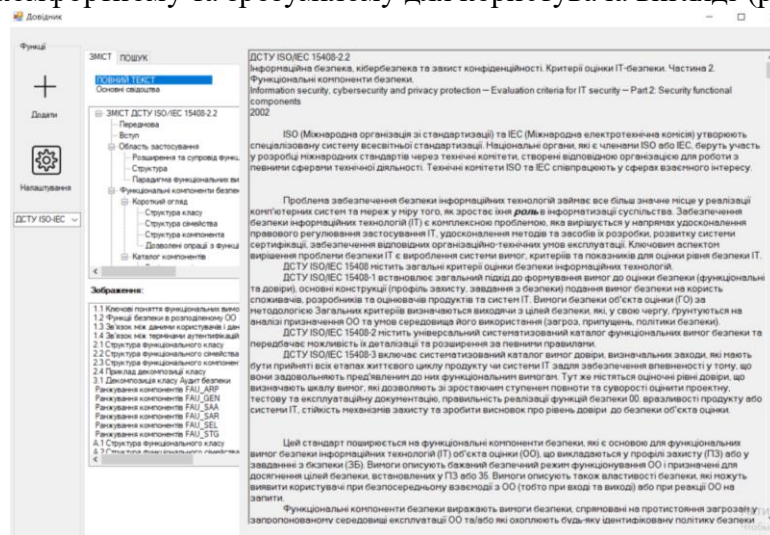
інтерфейсу та орієнтованому для користувача. Вигляд (р

Довідник

Функції

Додати

Налаштування

ДСТУ ISO/IEC

ЗМІСТ ПОШУК

ПОВНИЙ ТЕКСТ
Основні свідоцтва

ЗМІСТ ДСТУ ISO/IEC 15408-2.2
Передмова
Вступ
Область застосування
Розширення та супровід функц
Структура
Парадигма функціональних ви
Функціональні компоненти безпек
Короткий огляд
Структура класу
Структура сімейства
Структура компонента
Дозволені опрації з функці
Каталог компонентів

Зображення:

1.1 Ключові поняття функціональних вимо
1.2 Функції безпеки в розподіленому ОО
1.3 Зв'язок між даними користувачів і дан
1.4 Зв'язок між термінами автентифікацій
2.1 Структура функціонального класу
2.2 Структура функціонального сімейства
2.3 Структура функціонального компонен
2.4 Приклад декомпозиції класу
3.1 Декомпозиція класу Аудит безпеки
Ранжування компонентів FAU_ARP
Ранжування компонентів FAU_GEN
Ранжування компонентів FAU_SAA
Ранжування компонентів FAU_SAR
Ранжування компонентів FAU_SEL
Ранжування компонентів FAU_STG
А.1 Структура функціонального класу
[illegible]

ДСТУ ISO/IEC 15408-2:2
Інформаційна безпека, кібербезпека та захист конфіденційності. Критерії оцінки ІТ-безпеки. Частина 2. Функціональні компоненти безпеки.
Information security, cybersecurity and privacy protection — Evaluation criteria for IT security — Part 2: Security functional components
2002

ISO (Міжнародна організація зі стандартизації) та IEC (Міжнародна електротехнічна комісія) утворюють спеціалізовану систему всесвітньої стандартизації. Національні органи, які є членами ISO або IEC, беруть участь у розробці міжнародних стандартів через технічні комітети, створені відповідною організацією для роботи з певними сферами технічної діяльності. Технічні комітети ISO та IEC співпрацюють у сферах взаємного інтересу.

Проблема забезпечення безпеки інформаційних технологій займає все більш значне місце у реалізації комп'ютерних систем та мереж у міру того, як зростає їхня роль в інформатизації суспільства. Забезпечення безпеки інформаційних технологій (ІТ) є комплексною проблемою, яка вирішується у напрямках удосконалення правового регулювання застосування ІТ, удосконалення методів та засобів їх розробки, розвитку системи сертифікації, забезпечення відповідних організаційно-технічних умов експлуатації. Ключовим аспектом вирішення проблеми безпеки ІТ є вироблення системи вимог, критеріїв та показників для оцінки рівня безпеки ІТ.
ДСТУ ISO/IEC 15408 містить загальні критерії оцінки безпеки інформаційних технологій.
ДСТУ ISO/IEC 15408-1 встановлює загальний підхід до формування вимог до оцінки безпеки (функціональні та довіри), основні конструкції (профіль захисту, завдання з безпеки) подання вимог безпеки на користь споживачів, розробників та оцінювачів продуктів та систем ІТ. Вимоги безпеки об'єкта оцінки (ГО) за методологією Загальних критеріїв визначаються виходячи з цілей безпеки, які, у свою чергу, ґрунтуються на аналізі призначення ОО та умов середовища його використання (загроз, припущень, політики безпеки).
ДСТУ ISO/IEC 15408-2 містить універсальний систематизований каталог функціональних вимог безпеки та передбачає можливість їх деталізації та розширення за певними правилами.
ДСТУ ISO/IEC 15408-3 включає систематизований каталог вимог довіри, визначальних заходи, які мають бути прийняті всіх етапах життєвого циклу продукту чи системи ІТ задля забезпечення впевненості у тому, що вони задовольняють пред'явленим до них функціональним вимогам. Тут же містяться оціночні рівні довіри, що визначають шкалу вимог, які дозволяють зі зростаючим ступенем повноти та суворості оцінити проектну, тестову та експлуатаційну документацію, правильність реалізації функцій безпеки ОО, вразливості продукту або системи ІТ, стійкість механізмів захисту та зробити висновок про рівень довіри до безпеки об'єкта оцінки.

Цей стандарт поширюється на функціональні компоненти безпеки, які є основою для функціональних вимог безпеки інформаційних технологій (ІТ) об'єкта оцінки (ОО), що викладаються у профілі захисту (ПЗ) або у завданні з безпеки (ЗБ). Вимоги описують бажаний безпечний режим функціонування ОО і призначені для досягнення цілей безпеки, встановлених у ПЗ або ЗБ. Вимоги описують також властивості безпеки, які можуть виявити користувачі при безпосередньому взаємодії з ОО (тобто при вході та виході) або при реакції ОО на запити.
Функціональні компоненти безпеки виражають вимоги безпеки, спрямовані на протистояння загрозам у запропонованому середовищі експлуатації ОО та/або які охоплюють будь-яку ідентифіковану політику безпеки